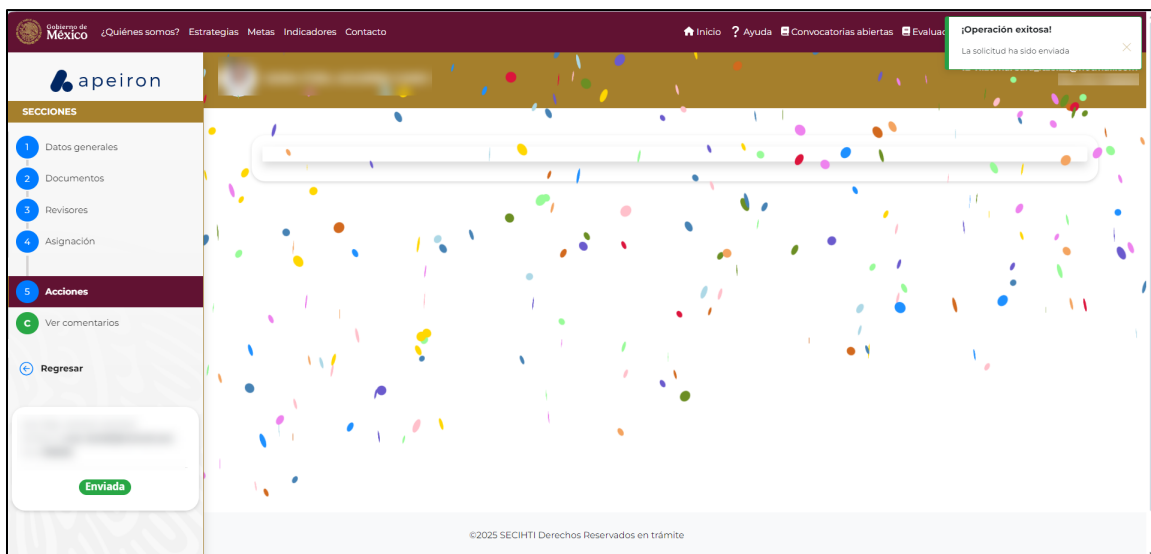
Gobierno de México ¿Quiénes somos? Estrategias Metas Indicadores Contacto

Inicio ? Ayuda Convocatorias abiertas Evaluac

¡Operación exitosa!

La solicitud ha sido enviada

apeiron

SECCIONES

1 Datos generales
2 Documentos
3 Revisores
4 Asignación
5 Acciones
C Ver comentarios

Regresar

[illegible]

Enviada

©2025 SECIHTI Derechos Reservados en trámite